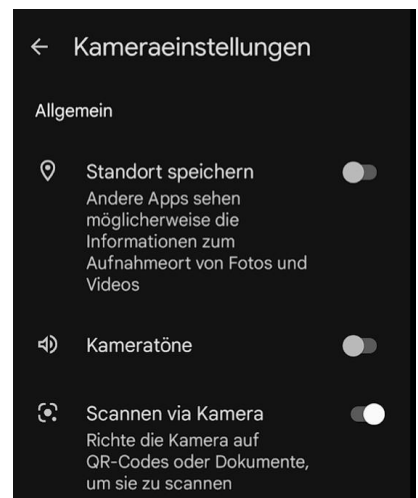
← Kameraeinstellungen

Allgemein

Standort speichern
Andere Apps sehen möglicherweise die Informationen zum Aufnahmeort von Fotos und Videos

Kameratöne

Scannen via Kamera
Richte die Kamera auf QR-Codes oder Dokumente, um sie zu scannen